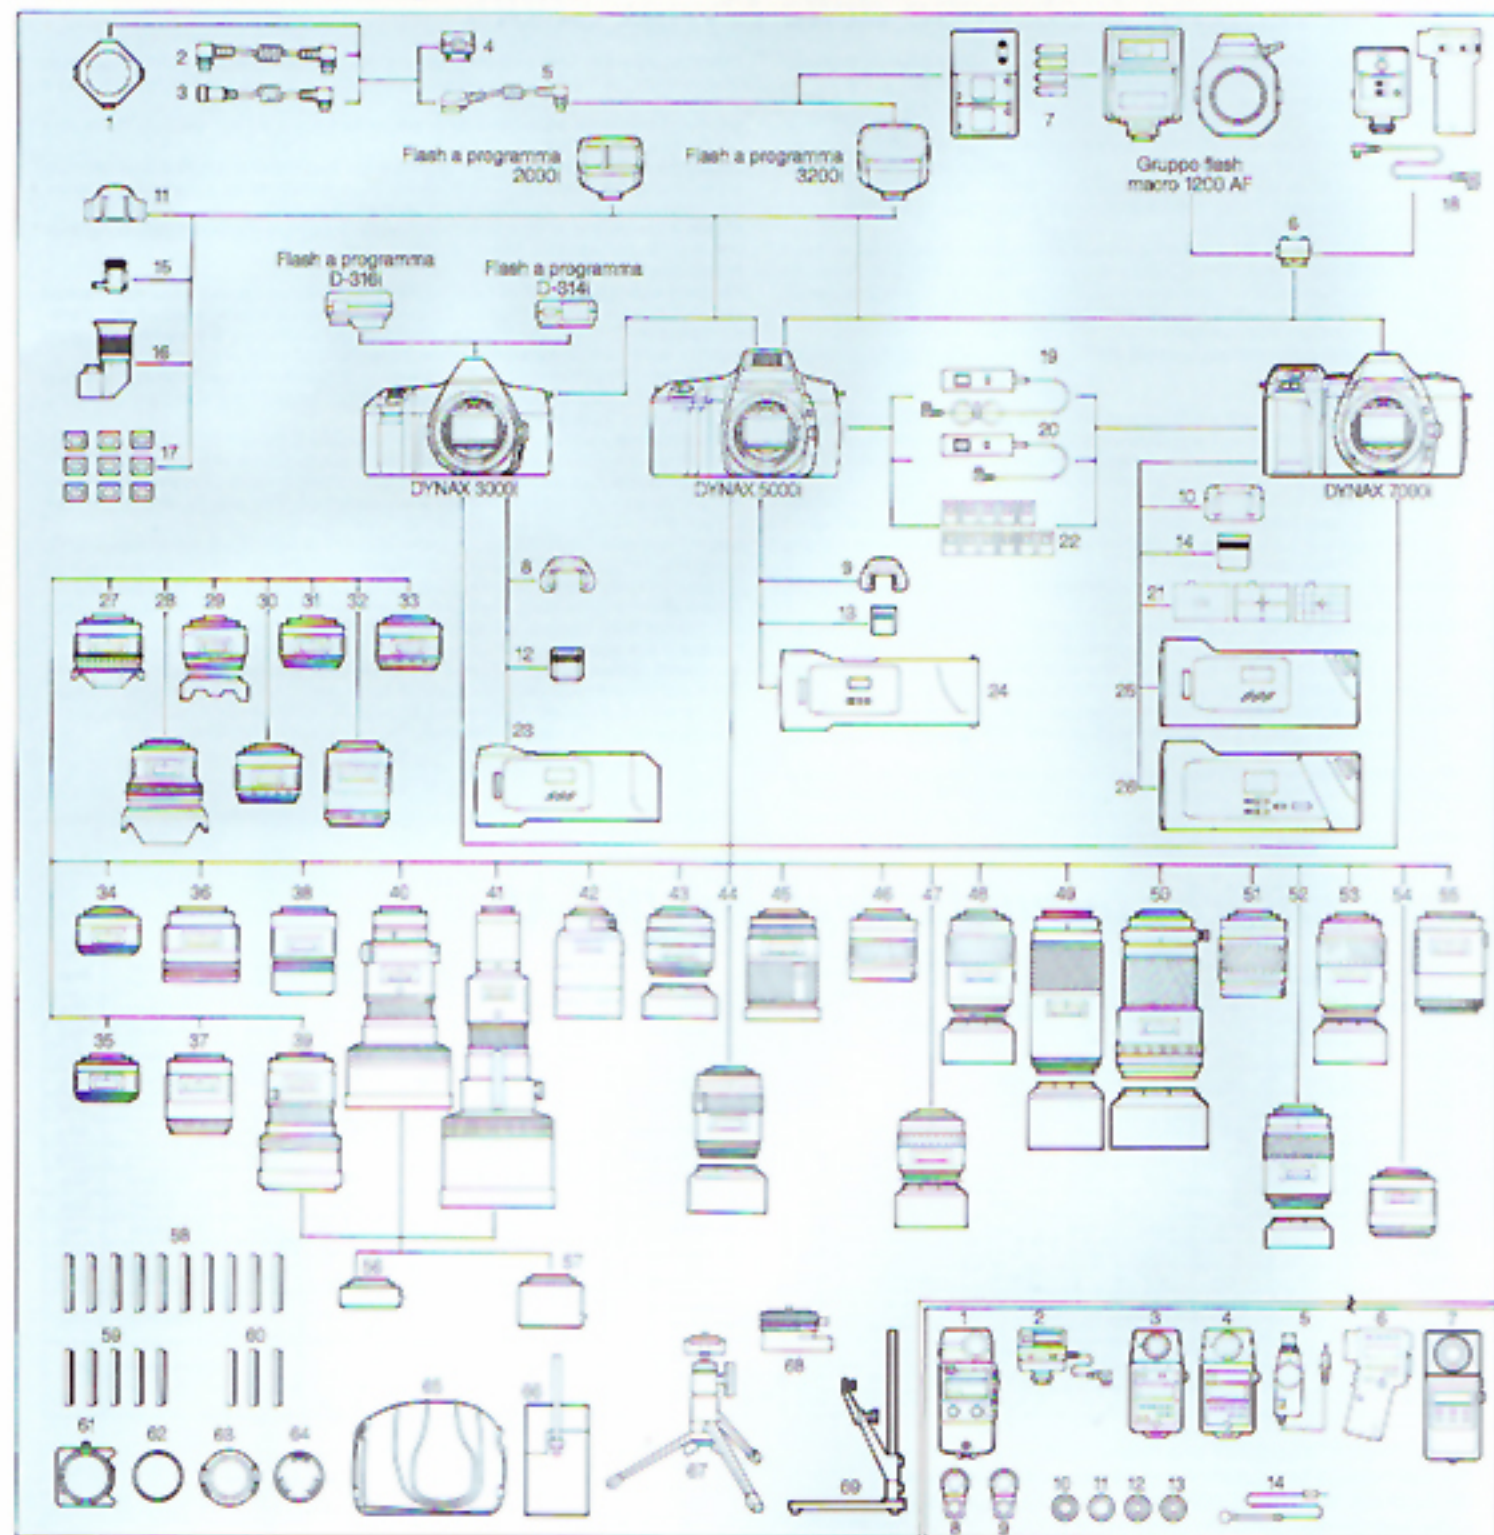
1
2
3
4
5
7
Flash a programma 2000i
Flash a programma 3200i
Gruppo flash macro 1200 AF
18
6
11
15
Flash a programma D-316i
Flash a programma D-314i
16
17
19
20
DYNAX 3000i
DYNAX 5000i
DYNAX 7000i
10
22
14
8
9
21
27
28
29
30
31
32
33
13
12
24
25
23
26
34
36
38
40
41
42
43
44
45
46
47
48
49
50
51
52
53
54
55
35
37
39
58
56
57
59
60
68
61
62
63
64
65
66
67
69
1
2
3
4
5
6
7
8
9
10
11
12
13
14